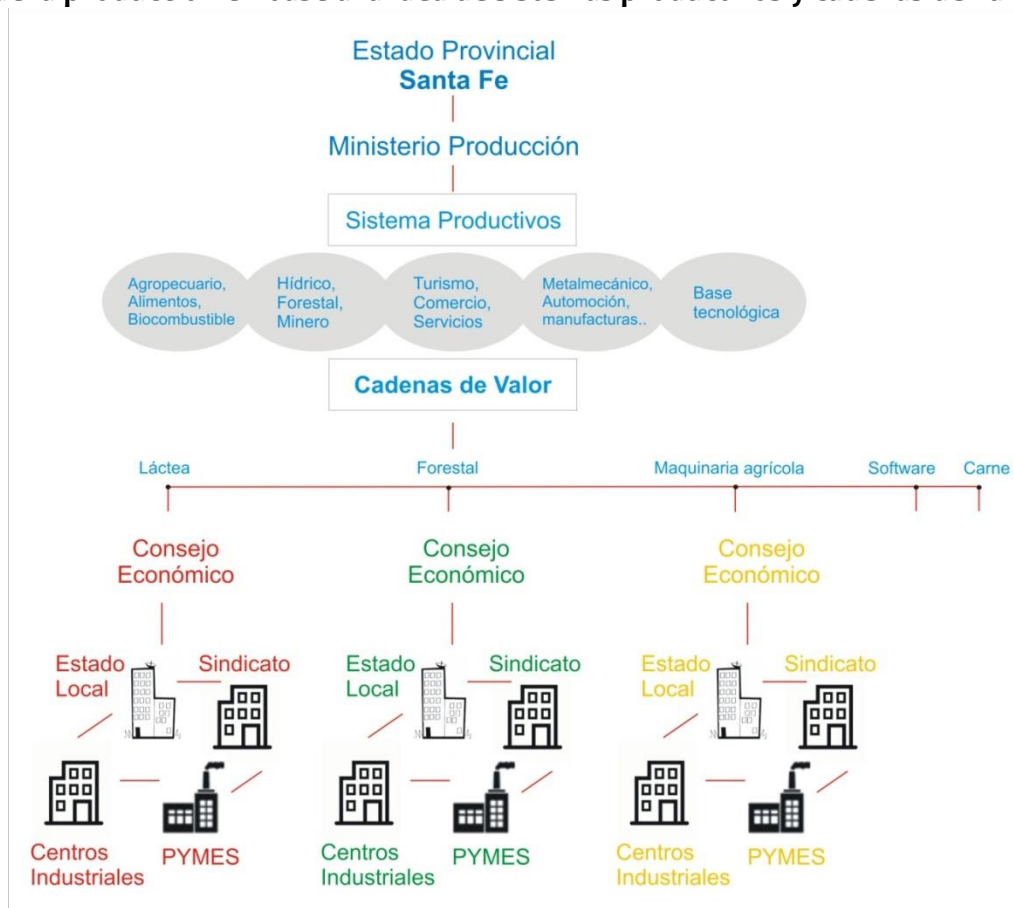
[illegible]

Estado Provincial
Santa Fe

Ministerio Producción

Sistema Productivos

Agropecuario, Alimentos, Biocombustible

Hídrico, Forestal, Minero

Turismo, Comercio, Servicios

Metalmecánico, Automoción, manufacturas..

Base tecnológica

Cadenas de Valor

Láctea

Forestal

Maquinaria agrícola

Software

Carne

Consejo Económico

Estado Local

Sindicato

Centros Industriales

PYMES

Consejo Económico

Estado Local

Sindicato

Centros Industriales

PYMES

Consejo Económico

Estado Local

Sindicato

Centros Industriales

PYMES